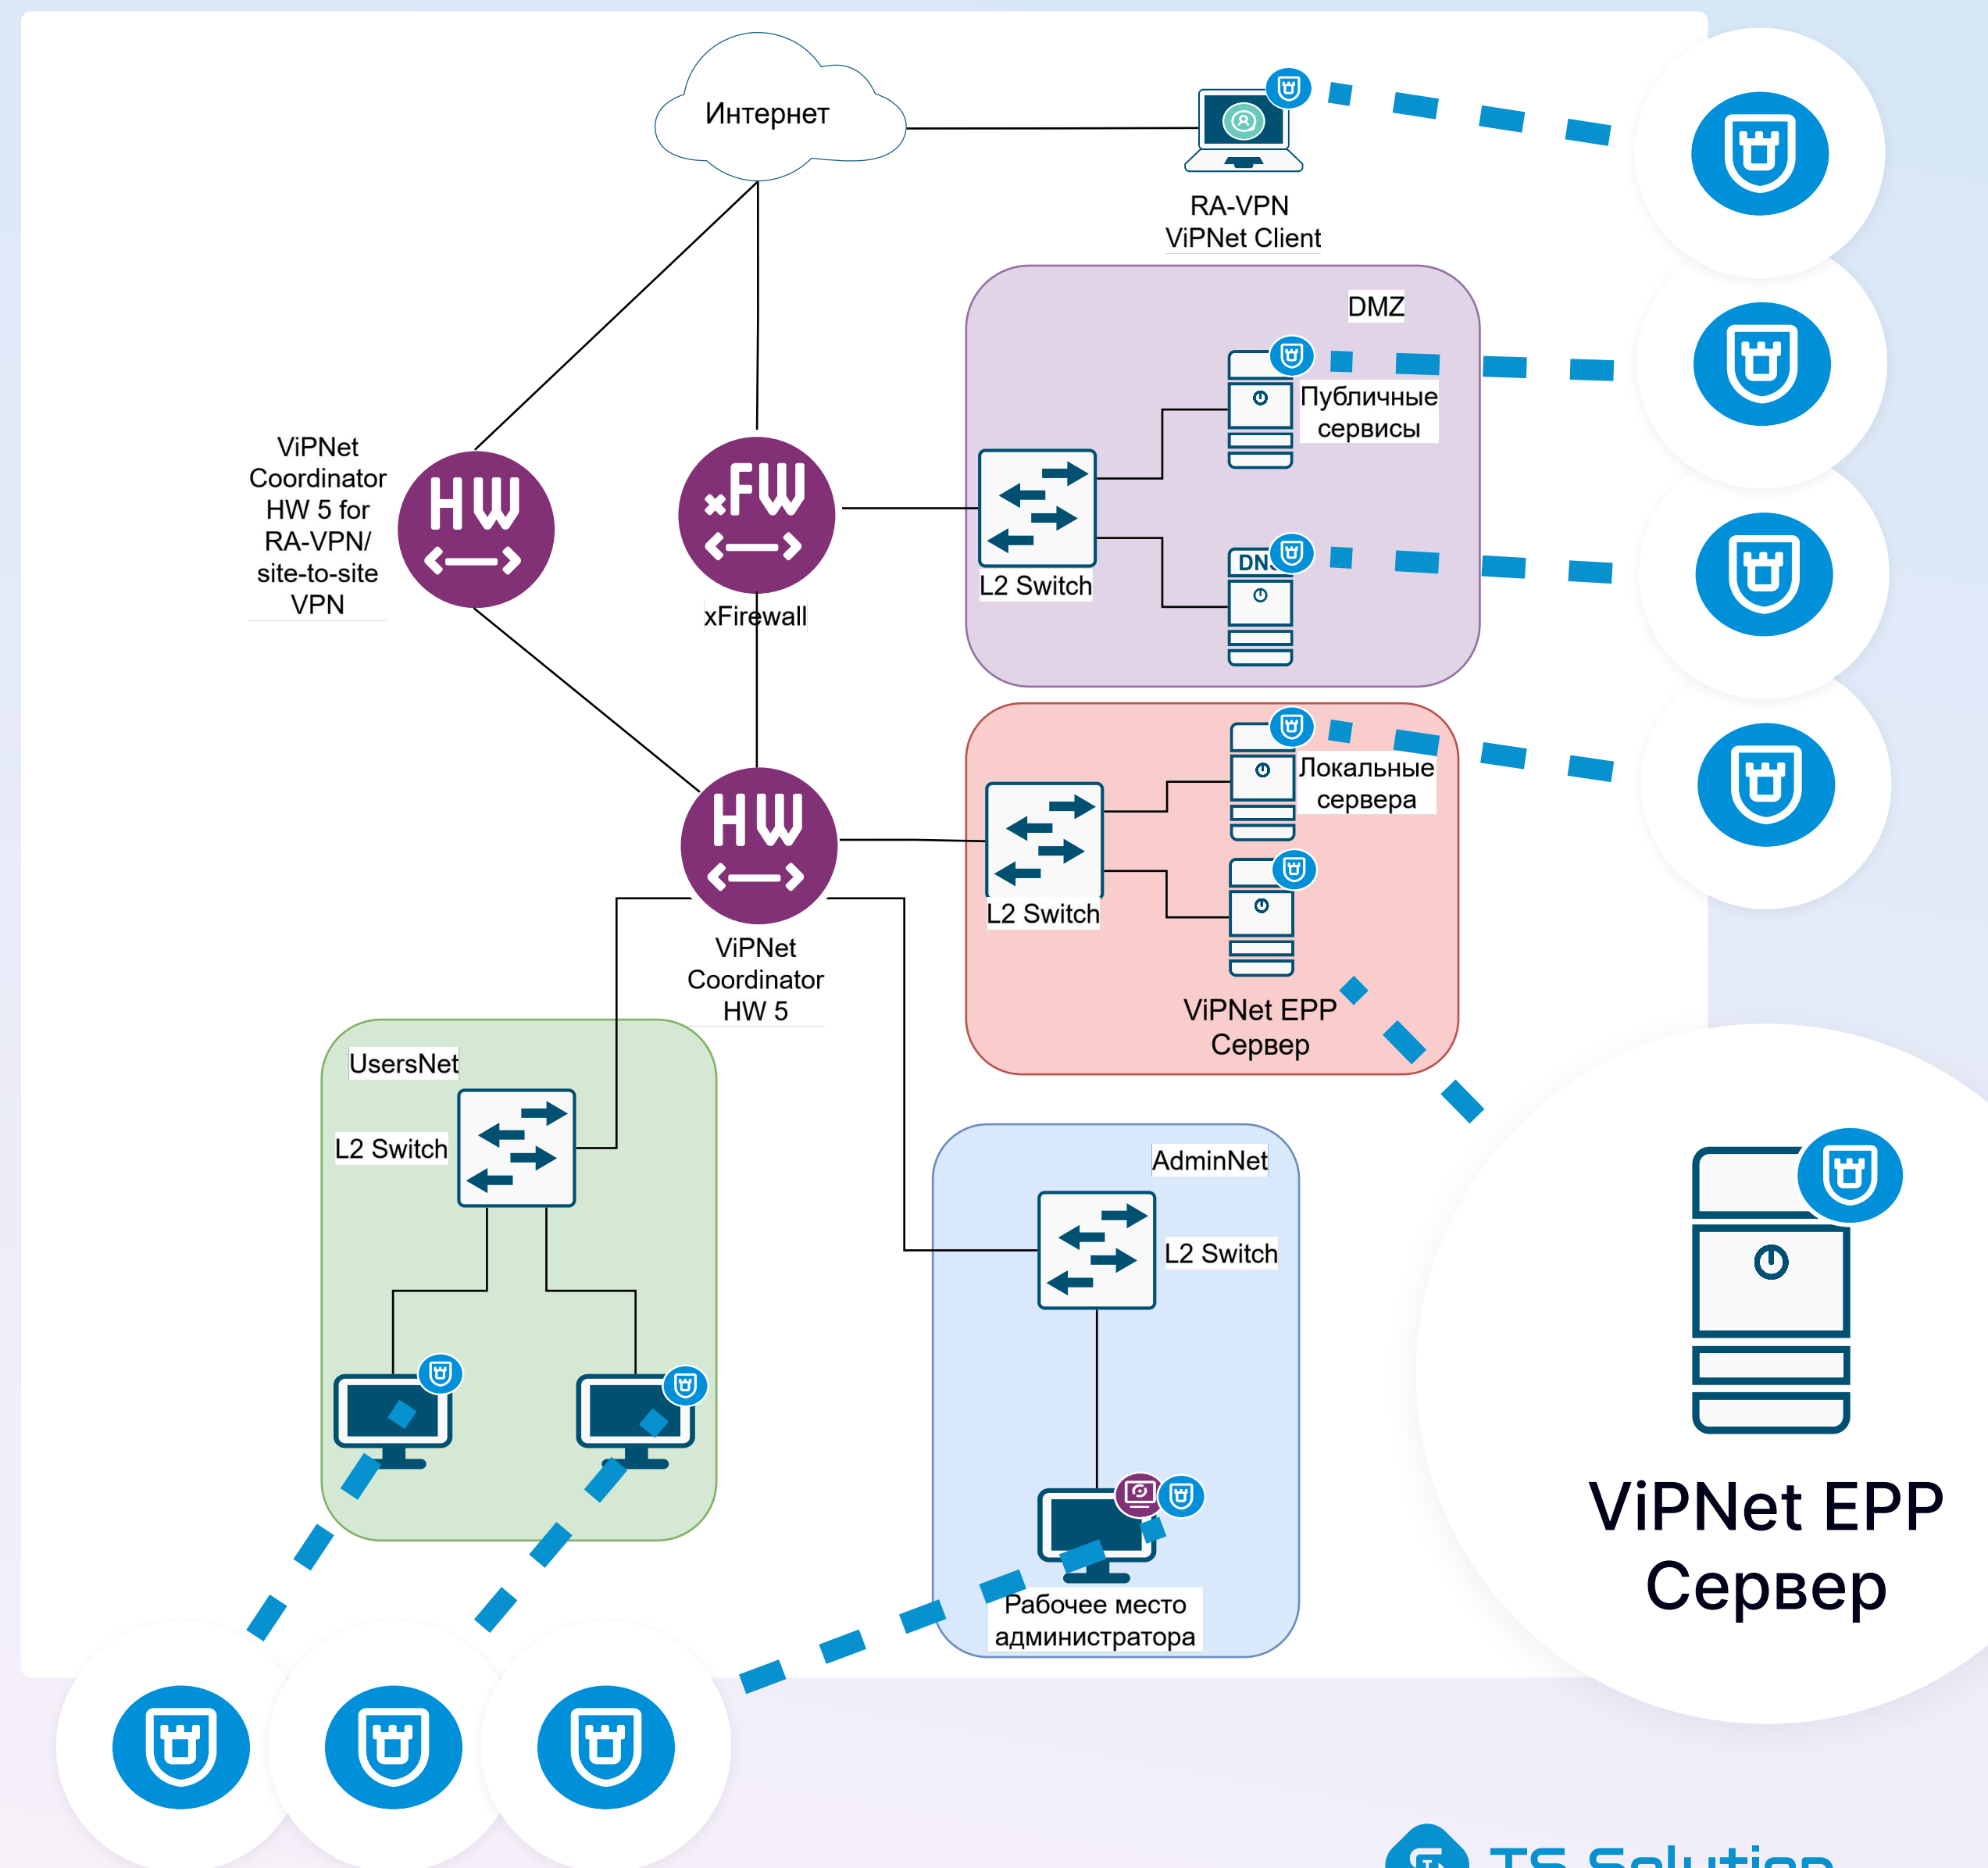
Интернет

RA-VPN
ViPNet Client

DMZ

Публичные сервисы

ViPNet Coordinator HW 5 for RA-VPN/ site-to-site VPN

HW

FW

xFirewall

L2 Switch

DNS

Локальные сервера

HW

L2 Switch

ViPNet Coordinator HW 5

ViPNet EPP Сервер

UsersNet

L2 Switch

AdminNet

L2 Switch

Рабочее место администратора

ViPNet EPP Сервер

TS Solution